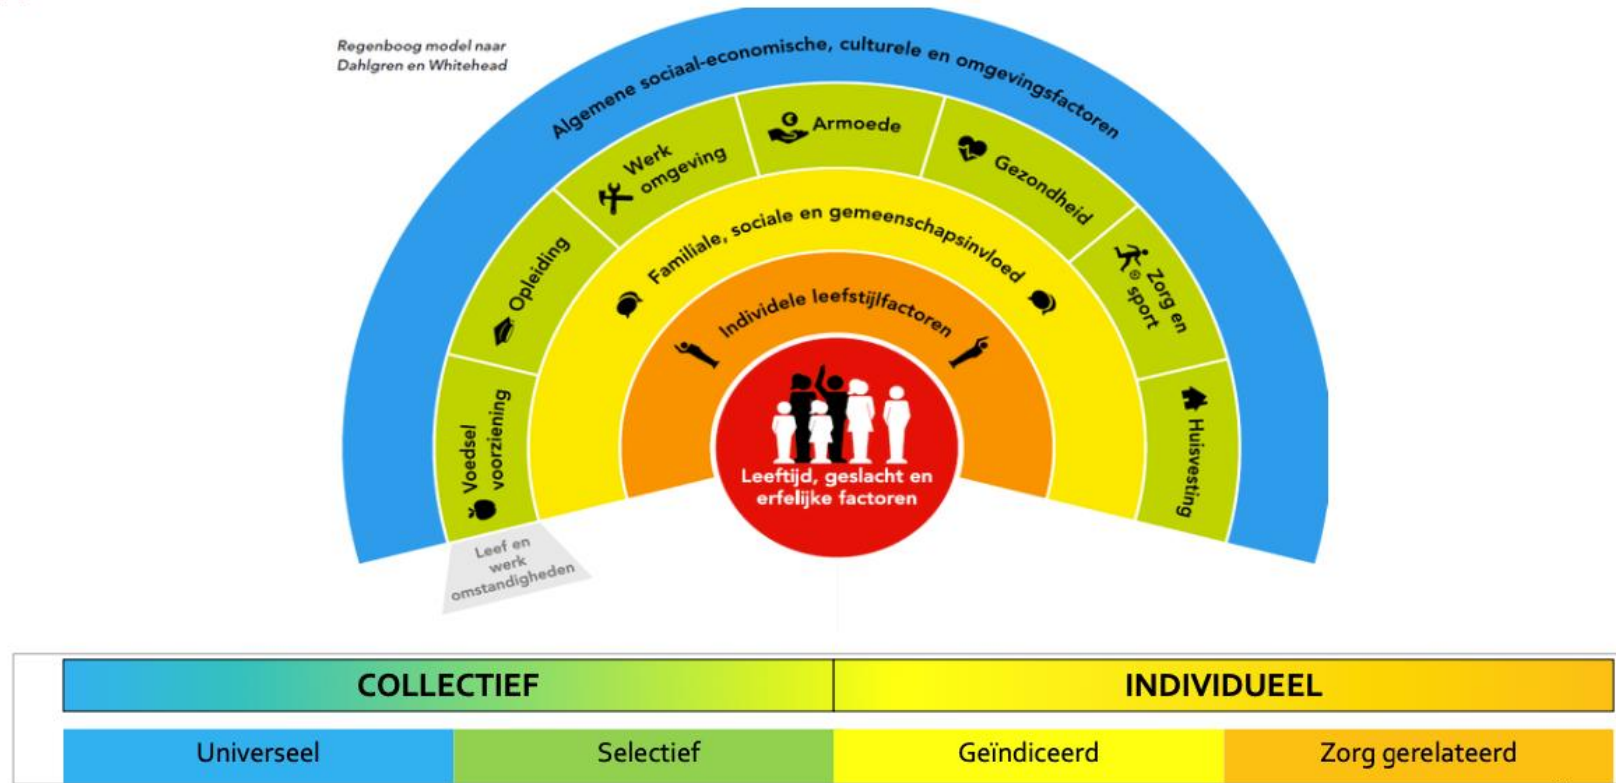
Regenboog model naar Dahlgren en Whitehead

Algemene sociaal-economische, culturele en omgevingsfactoren

Werk omgeving

Armoede

Gezondheid

Opleiding

Familiale, sociale en gemeenschapsinvloed

Zorg en sport

Individuele leefstijlfactoren

Voedsel voorziening

Huisvesting

Leeftijd, geslacht en erfelijke factoren

Leef en werk omstandigheden

| COLLECTIEF | | INDIVIDUEEL | |
|---|---|---|---|
| Universeel | Selectief | Geïndiceerd | Zorg gerelateerd |